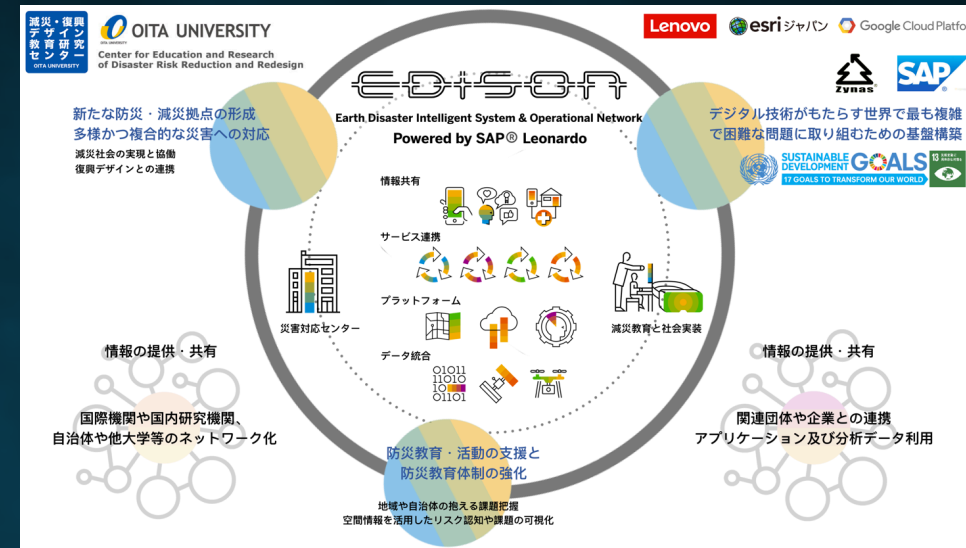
減災・復興
デザイン
教育研究
センター
OITA UNIVERSITY

OITA UNIVERSITY
OITA UNIVERSITY
Center for Education and Research of Disaster Risk Reduction and Redesign

Lenovo
esriジャパン
Google Cloud Platfo

Zynas
SAP

EDISON
Earth Disaster Intelligent System & Operational Network
Powered by SAP® Leonardo

新たな防災・減災拠点の形成
多様かつ複合的な災害への対応
減災社会の実現と協働
復興デザインとの連携

デジタル技術がもたらす世界で最も複雑で困難な問題に取り組むための基盤構築

SUSTAINABLE DEVELOPMENT GOALS
17 GOALS TO TRANSFORM OUR WORLD
13

情報共有
サービス連携
プラットフォーム
データ統合
災害対応センター
減災教育と社会実装

情報の提供・共有
国際機関や国内研究機関、
自治体や他大学等のネットワーク化

情報の提供・共有
関連団体や企業との連携
アプリケーション及び分析データ利用

防災教育・活動の支援と
防災教育体制の強化
地域や自治体の抱える課題把握
空間情報を活用したリスク認知や課題の可視化